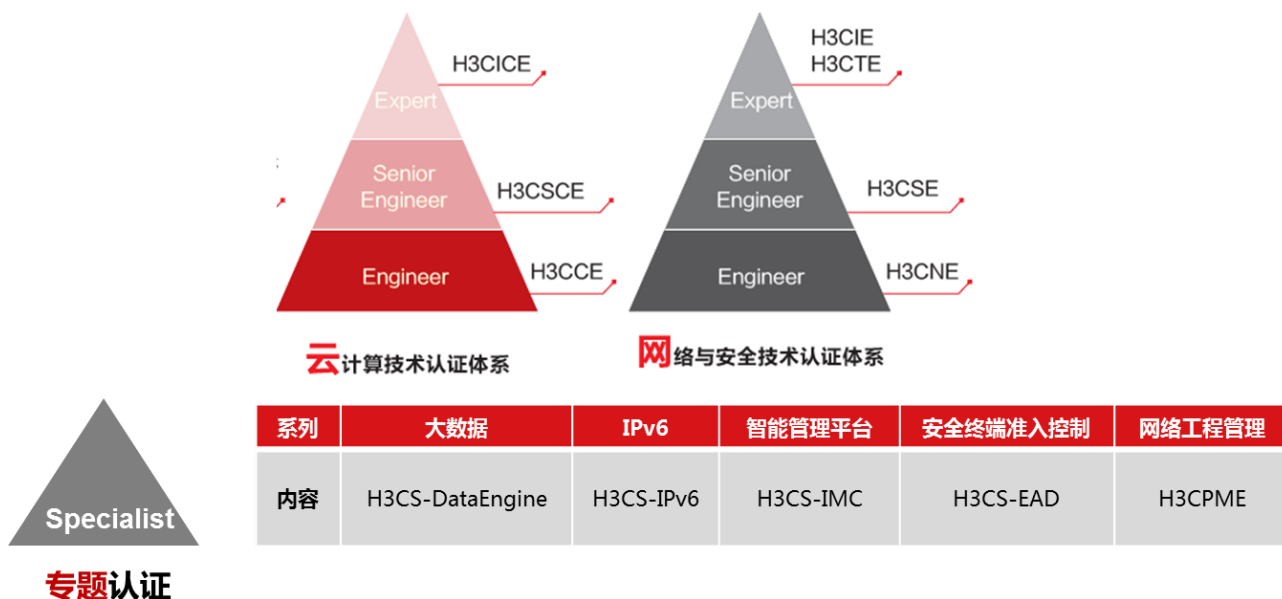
H3CICE

Expert

Senior Engineer

H3CSCE

Engineer

H3CCE

云计算技术认证体系

H3CIE
H3CTE

Expert

Senior Engineer

H3CSE

Engineer

H3CNE

网络与安全技术认证体系

Specialist

专题认证

| 系列 | 大数据 | IPv6 | 智能管理平台 | 安全终端准入控制 | 网络工程管理 |
|---|---|---|---|---|---|
| 内容 | H3CS-DataEngine | H3CS-IPv6 | H3CS-IMC | H3CS-EAD | H3CPME |